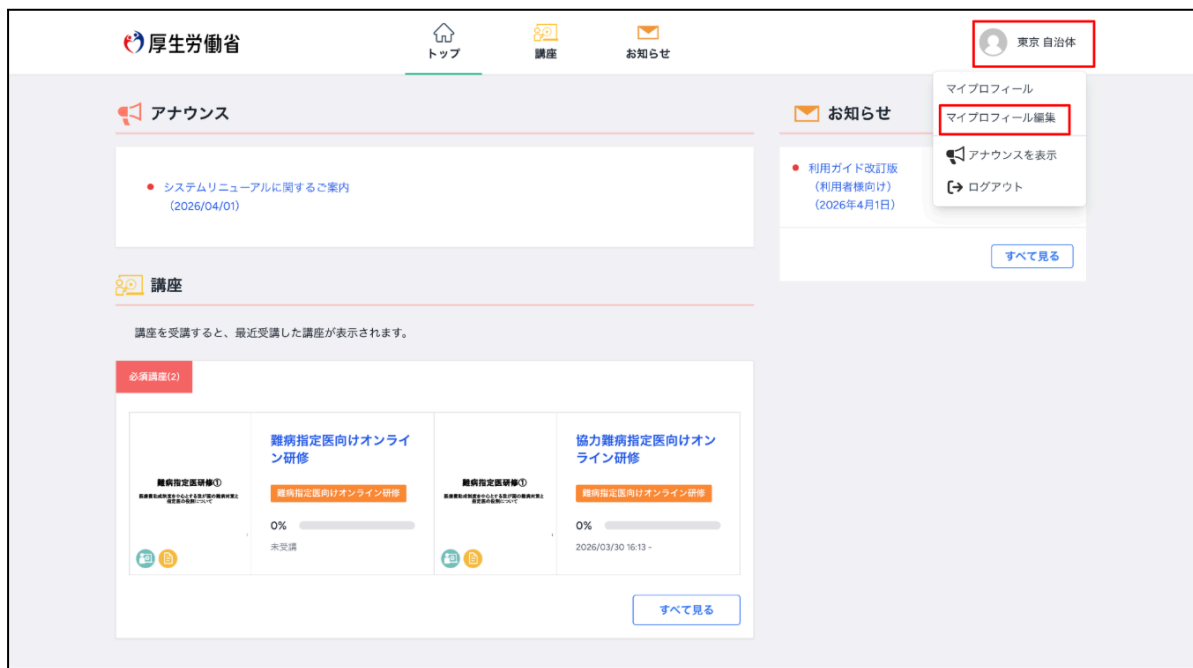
厚生労働省

トップ
講座
お知らせ

東京 自治体

マイプロフィール
マイプロフィール編集
アナウンスを表示
ログアウト

アナウンス

システムリニューアルに関するご案内
(2026/04/01)

お知らせ

利用ガイド改訂版
(利用者様向け)
(2026年4月1日)

すべて見る

講座

講座を受講すると、最近受講した講座が表示されます。

必須講座(2)

難病指定医研修①
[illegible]

難病指定医向けオンライン研修
難病指定医向けオンライン研修
0%
未受講

難病指定医研修①
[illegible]

協力難病指定医向けオンライン研修
難病指定医向けオンライン研修
0%
2026/03/30 16:13 -

すべて見る